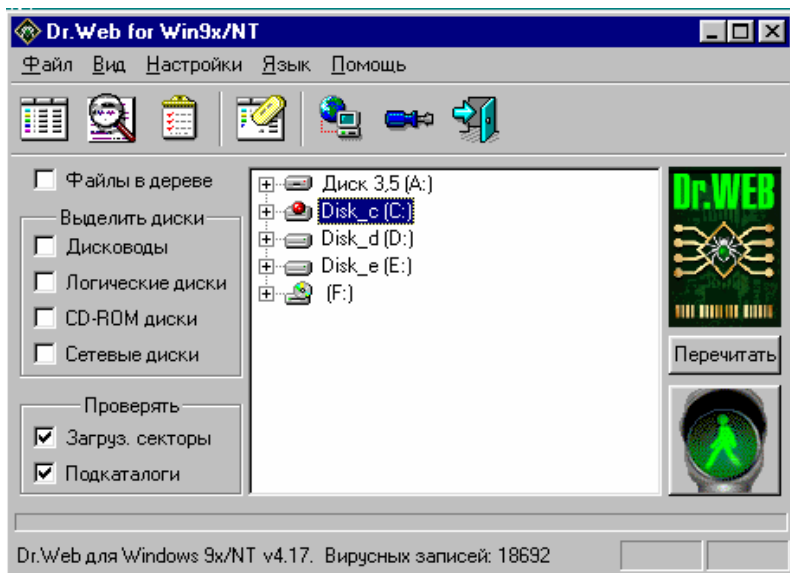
Dr.Web for Win9x/NT

Файл Вид Настройки Язык Помощь

Файлы в дереве

Выделить диски
Дисководы
Логические диски
CD-ROM диски
Сетевые диски

Проверять
Загруз. секторы
Подкаталоги

Диск 3,5 (A:)
Disk_c (C:)
Disk_d (D:)
Disk_e (E:)
(F:)

Dr.WEB

Перечитать

Dr.Web для Windows 9x/NT v4.17. Вирусных записей: 18692